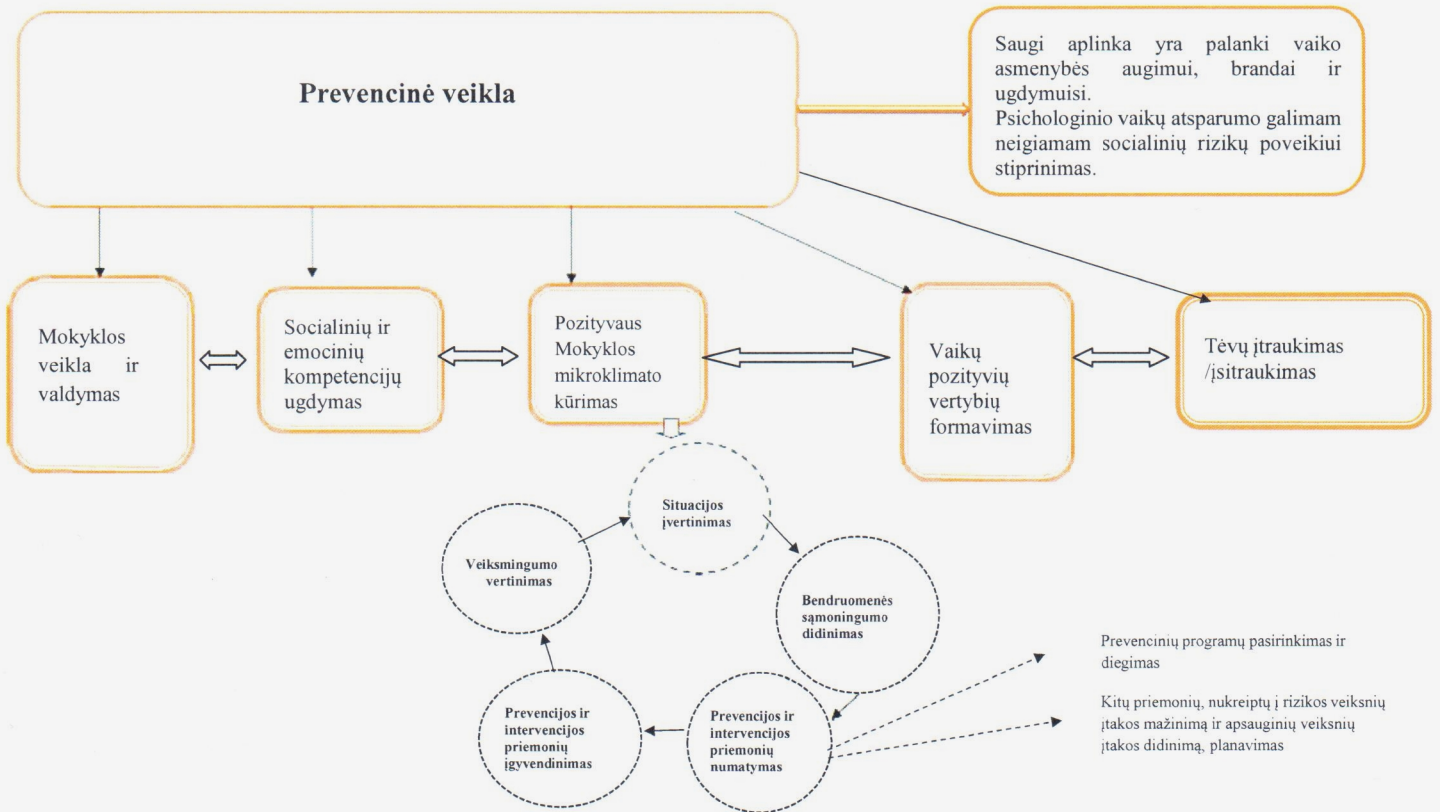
Prevencinė veikla

Saugi aplinka yra palanki vaiko asmenybės augimui, brandai ir ugdymuisi.
Psichologinio vaikų atsparumo galimam neigiamam socialinių rizikų poveikiui stiprinimas.

Mokyklos veikla ir valdymas

Socialinių ir emocinių kompetencijų ugdymas

Pozityvaus Mokyklos mikroklimato kūrimas

Vaikų pozityvių vertybių formavimas

Tėvų įtraukimas /įsitraukimas

Situacijos įvertinimas

Bendruomenės sąmoningumo didinimas

Prevencijos ir intervencijos priemonių numatymas

Prevencijos ir intervencijos priemonių įgyvendinimas

Veiksmingumo vertinimas

Prevencinių programų pasirinkimas ir diegimas

Kitų priemonių, nukreiptų į rizikos veiksnių įtakos mažinimą ir apsauginių veiksnių įtakos didinimą, planavimas